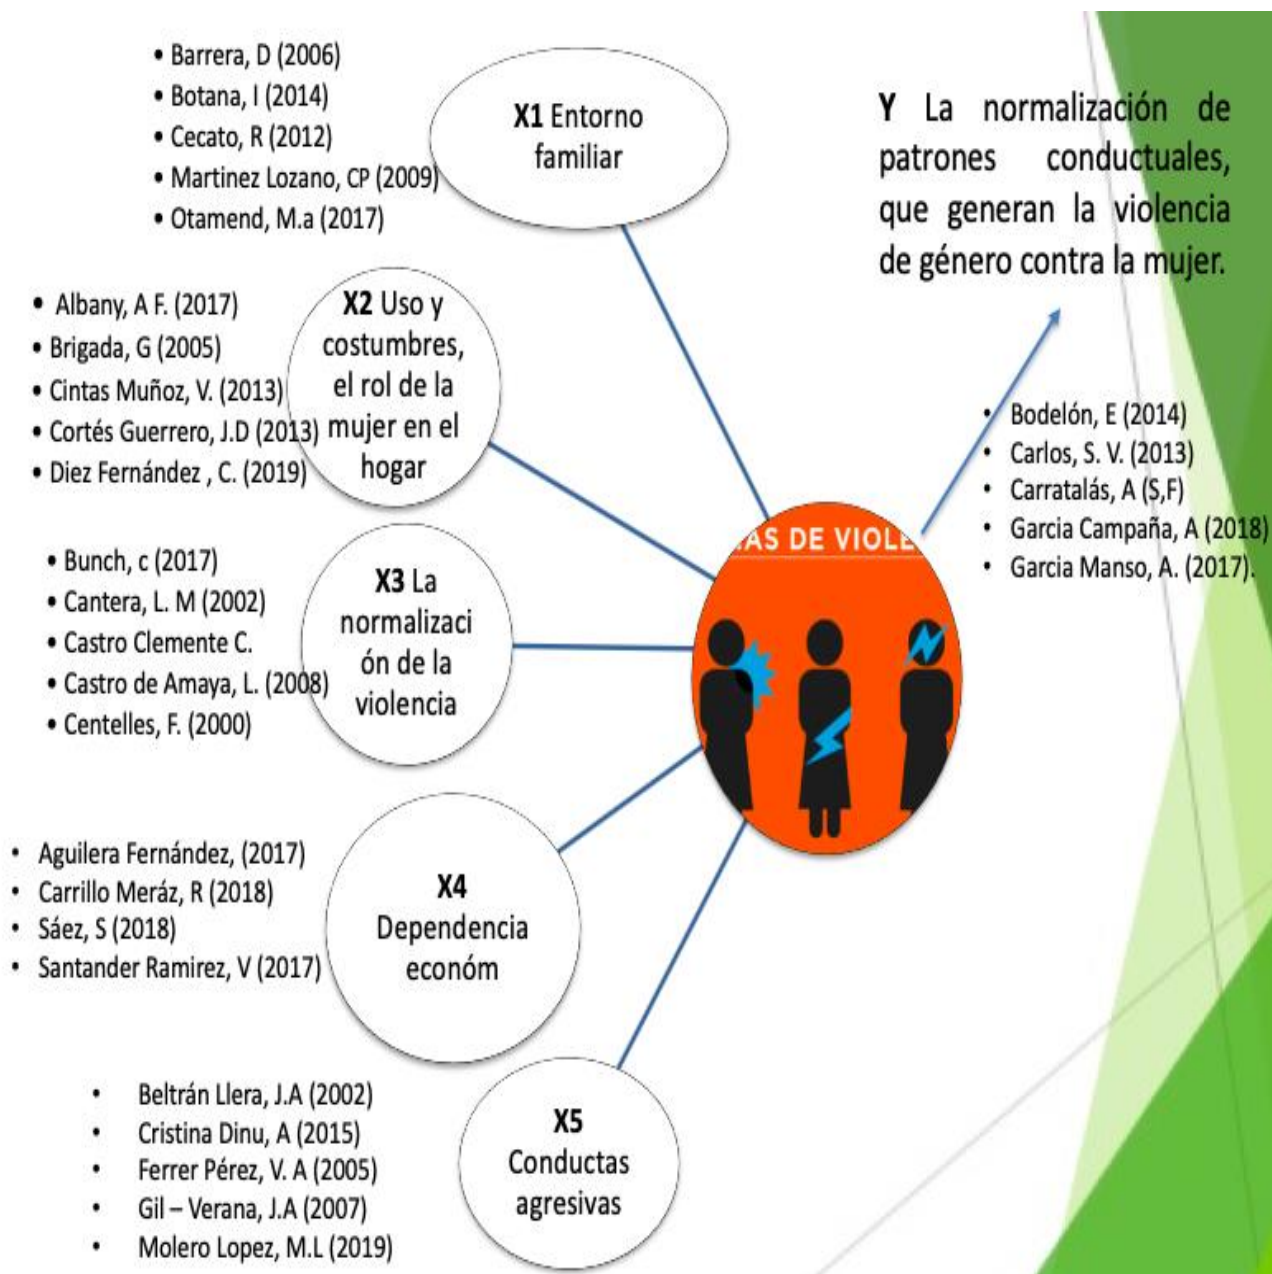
• Barrera, D (2006)
• Botana, I (2014)
• Cecato, R (2012)
• Martinez Lozano, CP (2009)
• Otamend, M.a (2017)

X1 Entorno familiar

Y La normalización de patrones conductuales, que generan la violencia de género contra la mujer.

• Albany, A F. (2017)
• Brigada, G (2005)
• Cintas Muñoz, V. (2013)
• Cortés Guerrero, J.D (2013)
• Diez Fernández , C. (2019)

X2 Uso y costumbres, el rol de la mujer en el hogar

• Bodelón, E (2014)
• Carlos, S. V. (2013)
• Carratalás, A (S,F)
• Garcia Campaña, A (2018)
• Garcia Manso, A. (2017).

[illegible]AS DE VIOLE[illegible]

• Bunch, c (2017)
• Cantera, L. M (2002)
• Castro Clemente C.
• Castro de Amaya, L. (2008)
• Centelles, F. (2000)

X3 La normalización de la violencia

• Aguilera Fernández, (2017)
• Carrillo Meráz, R (2018)
• Sáez, S (2018)
• Santander Ramirez, V (2017)

X4 Dependencia económ

• Beltrán Llera, J.A (2002)
• Cristina Dinu, A (2015)
• Ferrer Pérez, V. A (2005)
• Gil – Verana, J.A (2007)
• Molero Lopez, M.L (2019)

X5 Conductas agresivas